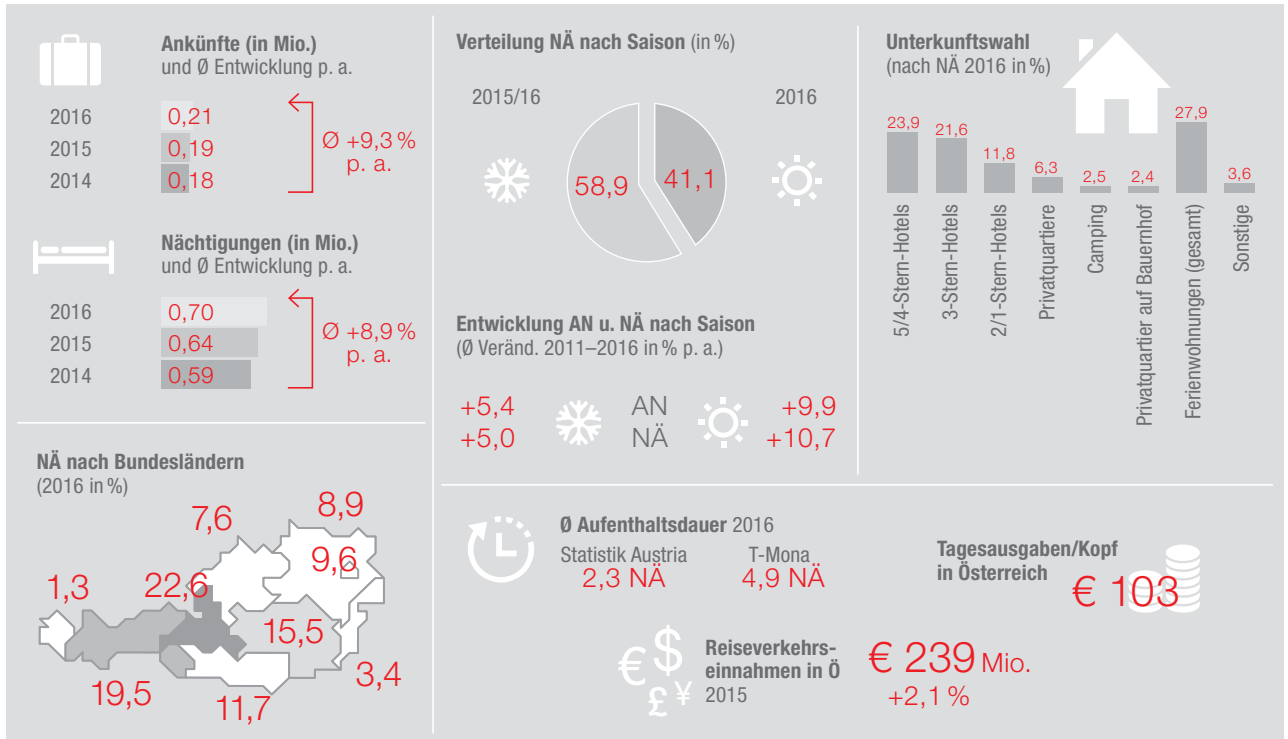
Ankünfte (in Mio.)
und Ø Entwicklung p. a.

| | |
|---|---|
| 2016 | 0,21 |
| 2015 | 0,19 |
| 2014 | 0,18 |

Ø +9,3 % p. a.

Nächtigungen (in Mio.)
und Ø Entwicklung p. a.

| | |
|---|---|
| 2016 | 0,70 |
| 2015 | 0,64 |
| 2014 | 0,59 |

Ø +8,9 % p. a.

Verteilung NÄ nach Saison (in %)

2015/16
2016

58,9
41,1

Entwicklung AN u. NÄ nach Saison
(Ø Veränd. 2011–2016 in % p. a.)

+5,4
+5,0
AN
NÄ
+9,9
+10,7

Unterkunftswahl
(nach NÄ 2016 in %)

23,9
21,6
11,8
6,3
2,5
2,4
27,9
3,6

5/4-Stern-Hotels
3-Stern-Hotels
2/1-Stern-Hotels
Privatquartiere
Camping
Privatquartier auf Bauernhof
Ferienwohnungen (gesamt)
Sonstige

NÄ nach Bundesländern
(2016 in %)

7,6
8,9
9,6
1,3
22,6
15,5
3,4
19,5
11,7

Ø Aufenthaltsdauer 2016
Statistik Austria
2,3 NÄ
T-Mona
4,9 NÄ

Tagesausgaben/Kopf
in Österreich
€ 103

Reiseverkehrseinnahmen in Ö
2015
€ 239 Mio.
+2,1 %